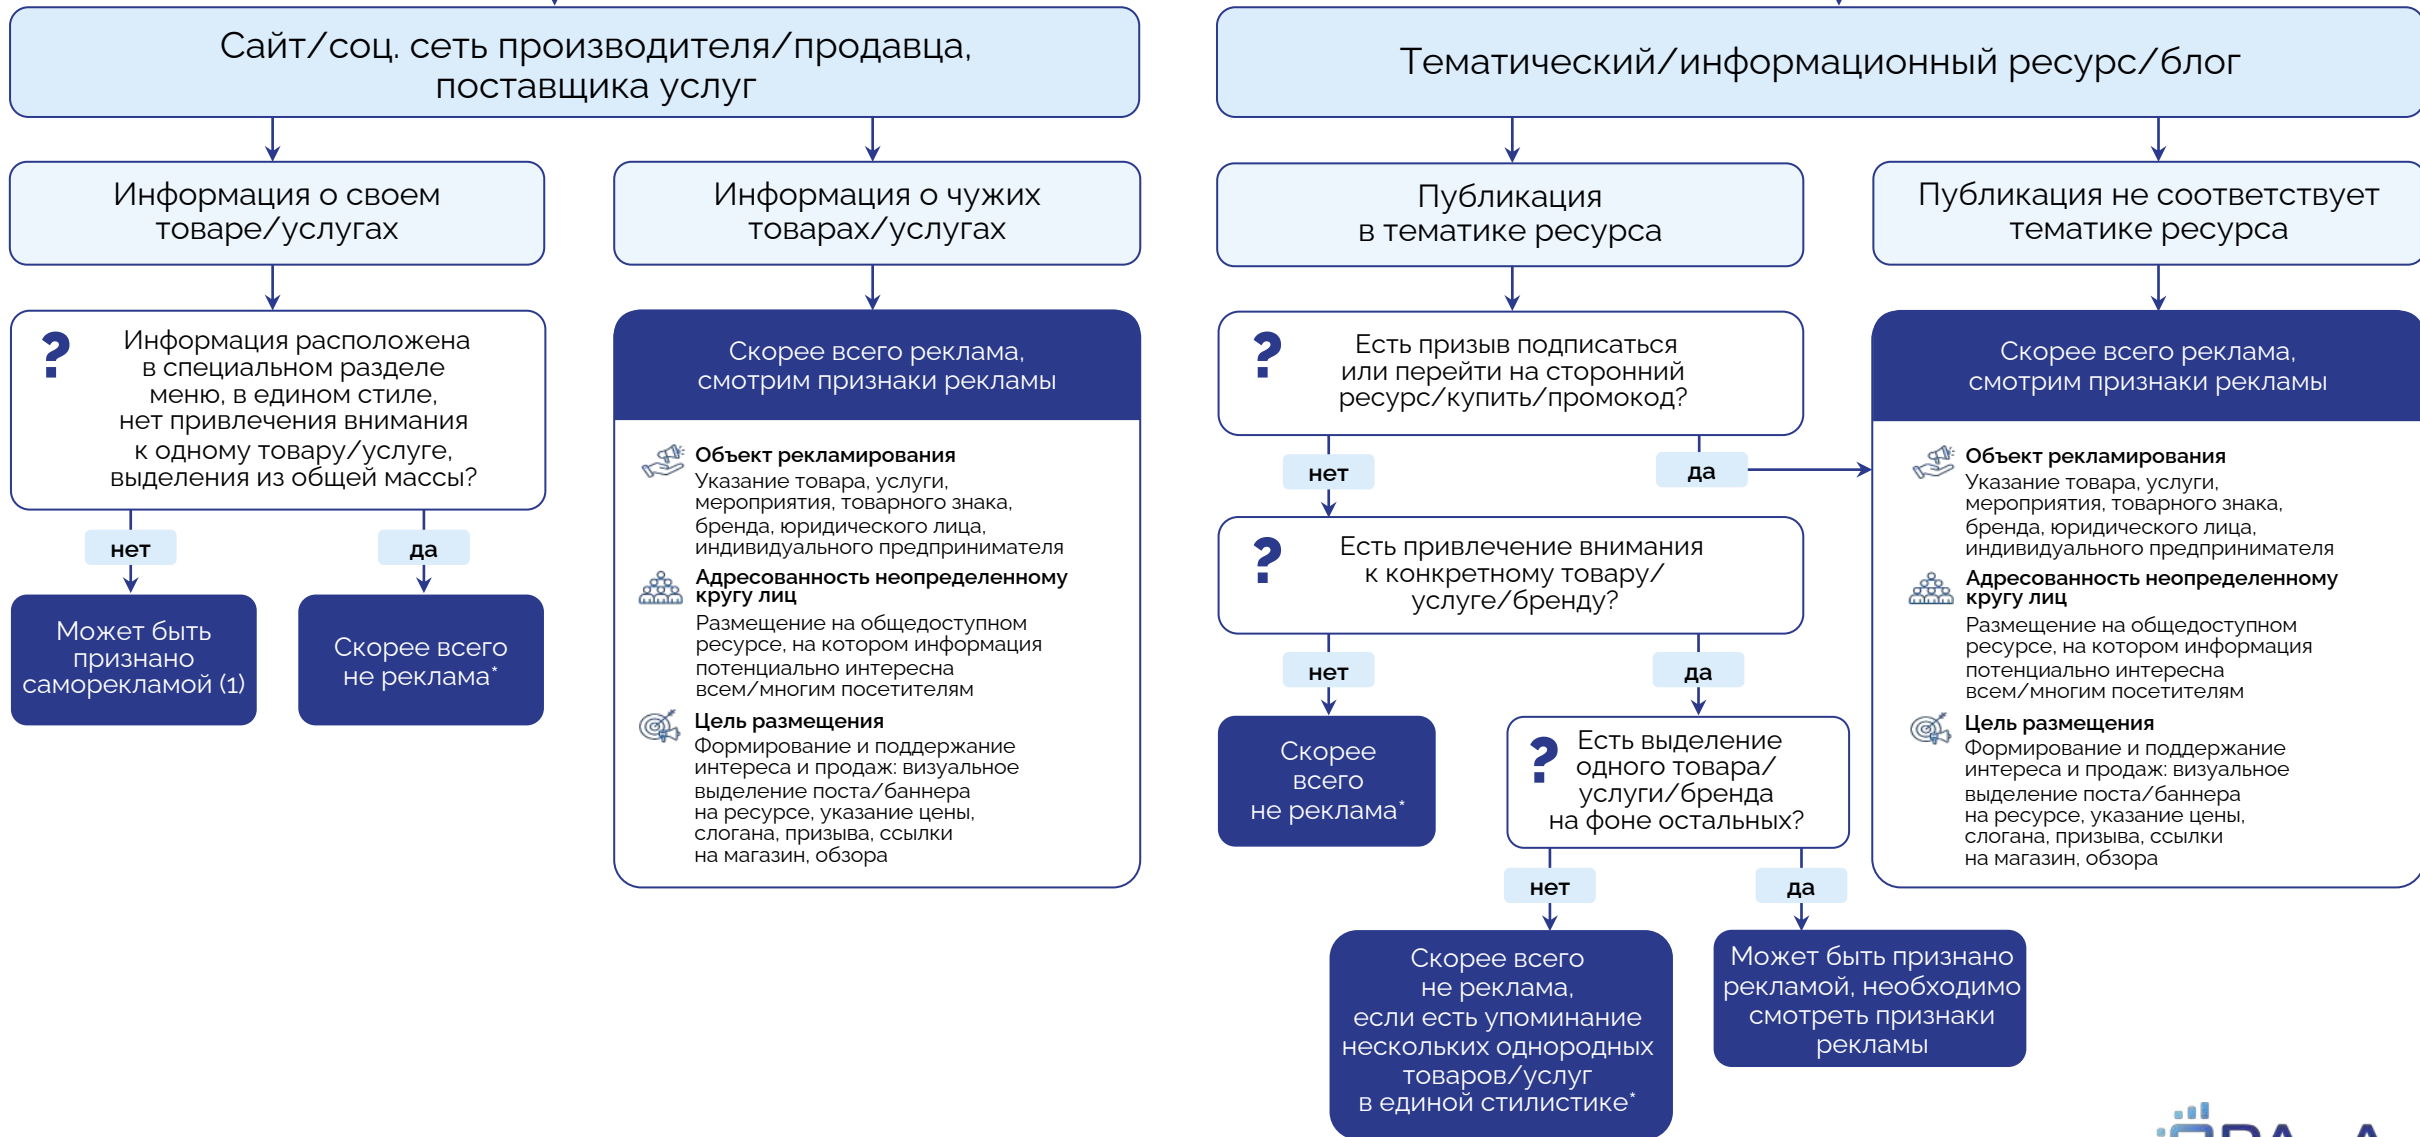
Сайт/соц. сеть производителя/продавца, поставщика услуг

Информация о своем товаре/услугах

Информация о чужих товарах/услугах

?

Информация расположена в специальном разделе меню, в едином стиле, нет привлечения внимания к одному товару/услуге, выделения из общей массы?

нет

да

Может быть признано саморекламой (1)

Скорее всего не реклама*

Скорее всего реклама, смотрим признаки рекламы

Объект рекламирования
Указание товара, услуги, мероприятия, товарного знака, бренда, юридического лица, индивидуального предпринимателя

Адресованность неопределенному кругу лиц
Размещение на общедоступном ресурсе, на котором информация потенциально интересна всем/многим посетителям

Цель размещения
Формирование и поддержание интереса и продаж: визуальное выделение поста/баннера на ресурсе, указание цены, слогана, призыва, ссылки на магазин, обзора

Тематический/информационный ресурс/блог

Публикация в тематике ресурса

Публикация не соответствует тематике ресурса

?

Есть призыв подписаться или перейти на сторонний ресурс/купить/промокод?

нет

да

?

Есть привлечение внимания к конкретному товару/ услуге/бренду?

нет

да

Скорее всего не реклама*

?

Есть выделение одного товара/ услуги/бренда на фоне остальных?

нет

да

Скорее всего не реклама, если есть упоминание нескольких однородных товаров/услуг в единой стилистике*

Может быть признано рекламой, необходимо смотреть признаки рекламы

Скорее всего реклама, смотрим признаки рекламы

Объект рекламирования
Указание товара, услуги, мероприятия, товарного знака, бренда, юридического лица, индивидуального предпринимателя

Адресованность неопределенному кругу лиц
Размещение на общедоступном ресурсе, на котором информация потенциально интересна всем/многим посетителям

Цель размещения
Формирование и поддержание интереса и продаж: визуальное выделение поста/баннера на ресурсе, указание цены, слогана, призыва, ссылки на магазин, обзора